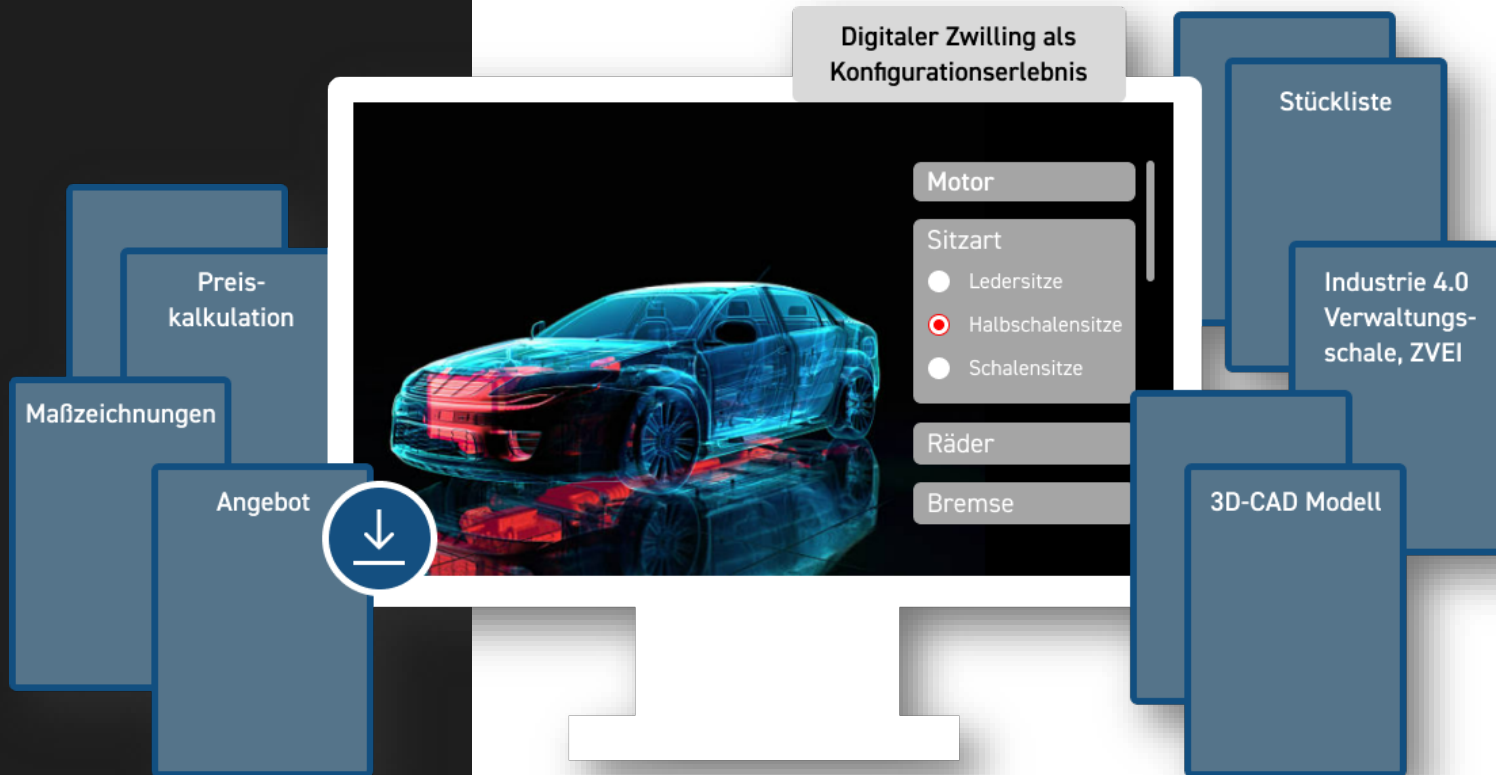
Digitaler Zwilling als Konfigurationserlebnis

Preis-kalkulation

Maßzeichnungen

Angebot

Motor

Sitzart

Ledersitze

Halbschalensitze

Schalensitze

Räder

Bremse

Stückliste

Industrie 4.0 Verwaltungs-schale, ZVEI

3D-CAD Modell